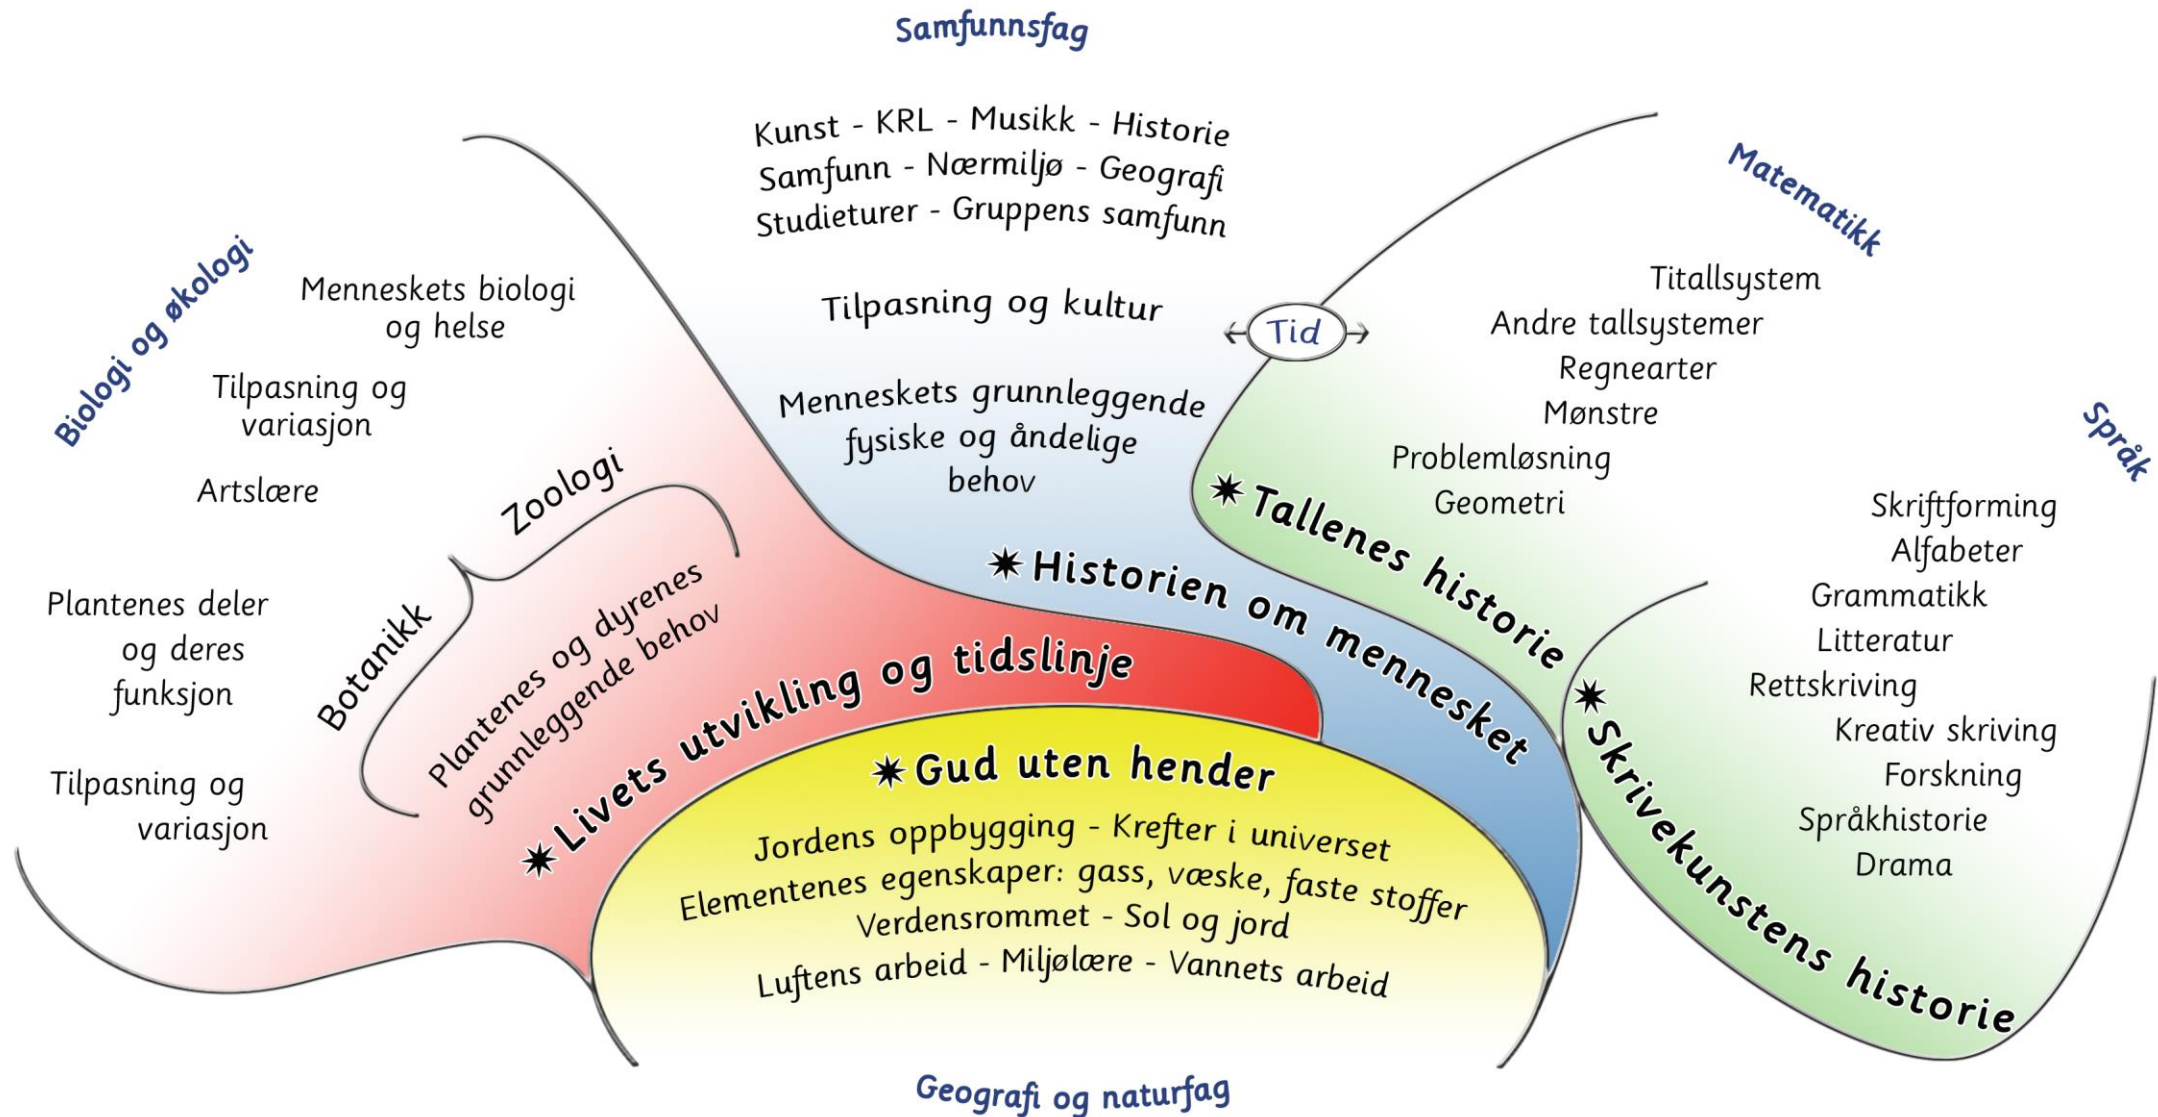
Samfunnsfag

Kunst - KRL - Musikk - Historie
Samfunn - Nærmiljø - Geografi
Studieturer - Gruppens samfunn

Tilpasning og kultur

Menneskets grunnleggende fysiske og åndelige behov

Tid

Biologi og økologi

Menneskets biologi og helse

Tilpasning og variasjon

Artslære

Plantenes deler og deres funksjon

Tilpasning og variasjon

Zoologi

Botanikk

Plantenes og dyrenes grunnleggende behov

Matematikk

Titallsystem
Andre tallsystemer
Regnearter
Mønstre
Problemløsning
Geometri

Språk

Skriftforming
Alfabeter
Grammatikk
Litteratur
Rettskriving
Kreativ skriving
Forskning
Språkhistorie
Drama

✷ Tallenes historie

✷ Historien om mennesket

✷ Livets utvikling og tidslinje

✷ Skrivekunstens historie

✷ Gud uten hender

Jordens oppbygging - Krefter i universet
Elementenes egenskaper: gass, væske, faste stoffer
Verdensrommet - Sol og jord
Luftens arbeid - Miljølære - Vannets arbeid

Geografi og naturfag